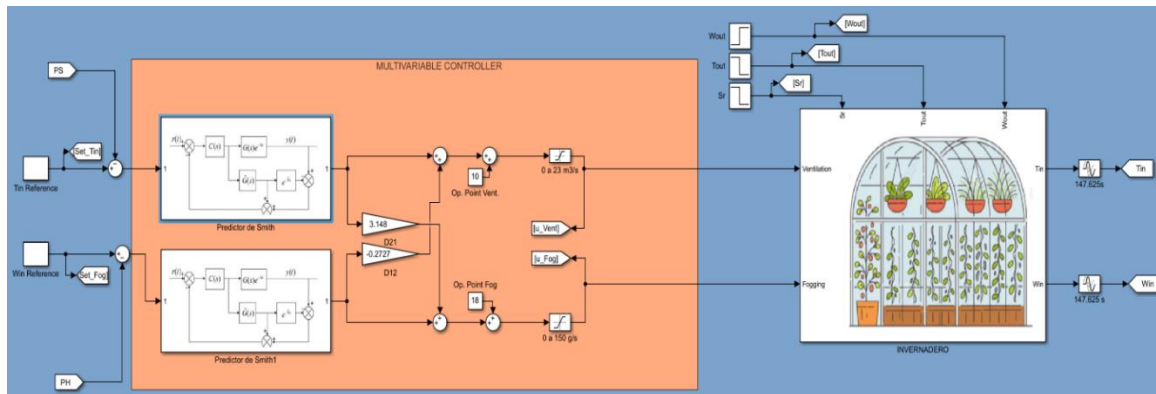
MULTIVARIABLE CONTROLLER

PS

[Set_Tin]

Tin Reference

Win Reference

[Set_Fog]

PH

$r(t)$

$C(s)$

$\bar{G}(s)e^{-\theta s}$

$y(t)$

$\bar{G}(s)$

$e^{-\bar{\theta}s}$

Predictor de Smith

Predictor de Smith1

3.148

D21

-0.2727

D12

10

Op. Point Vent.

0 a 23 m3/s

[u_Vent]

[u_Fog]

Op. Point Fog

18

0 a 150 g/s

Wout

[Wout]

Tout

[Tout]

Sr

[Sr]

Sr

Tout

Wout

Ventilation

Fogging

Tin

Win

INVERNADERO

147.625s

Tin

147.625 s

Win